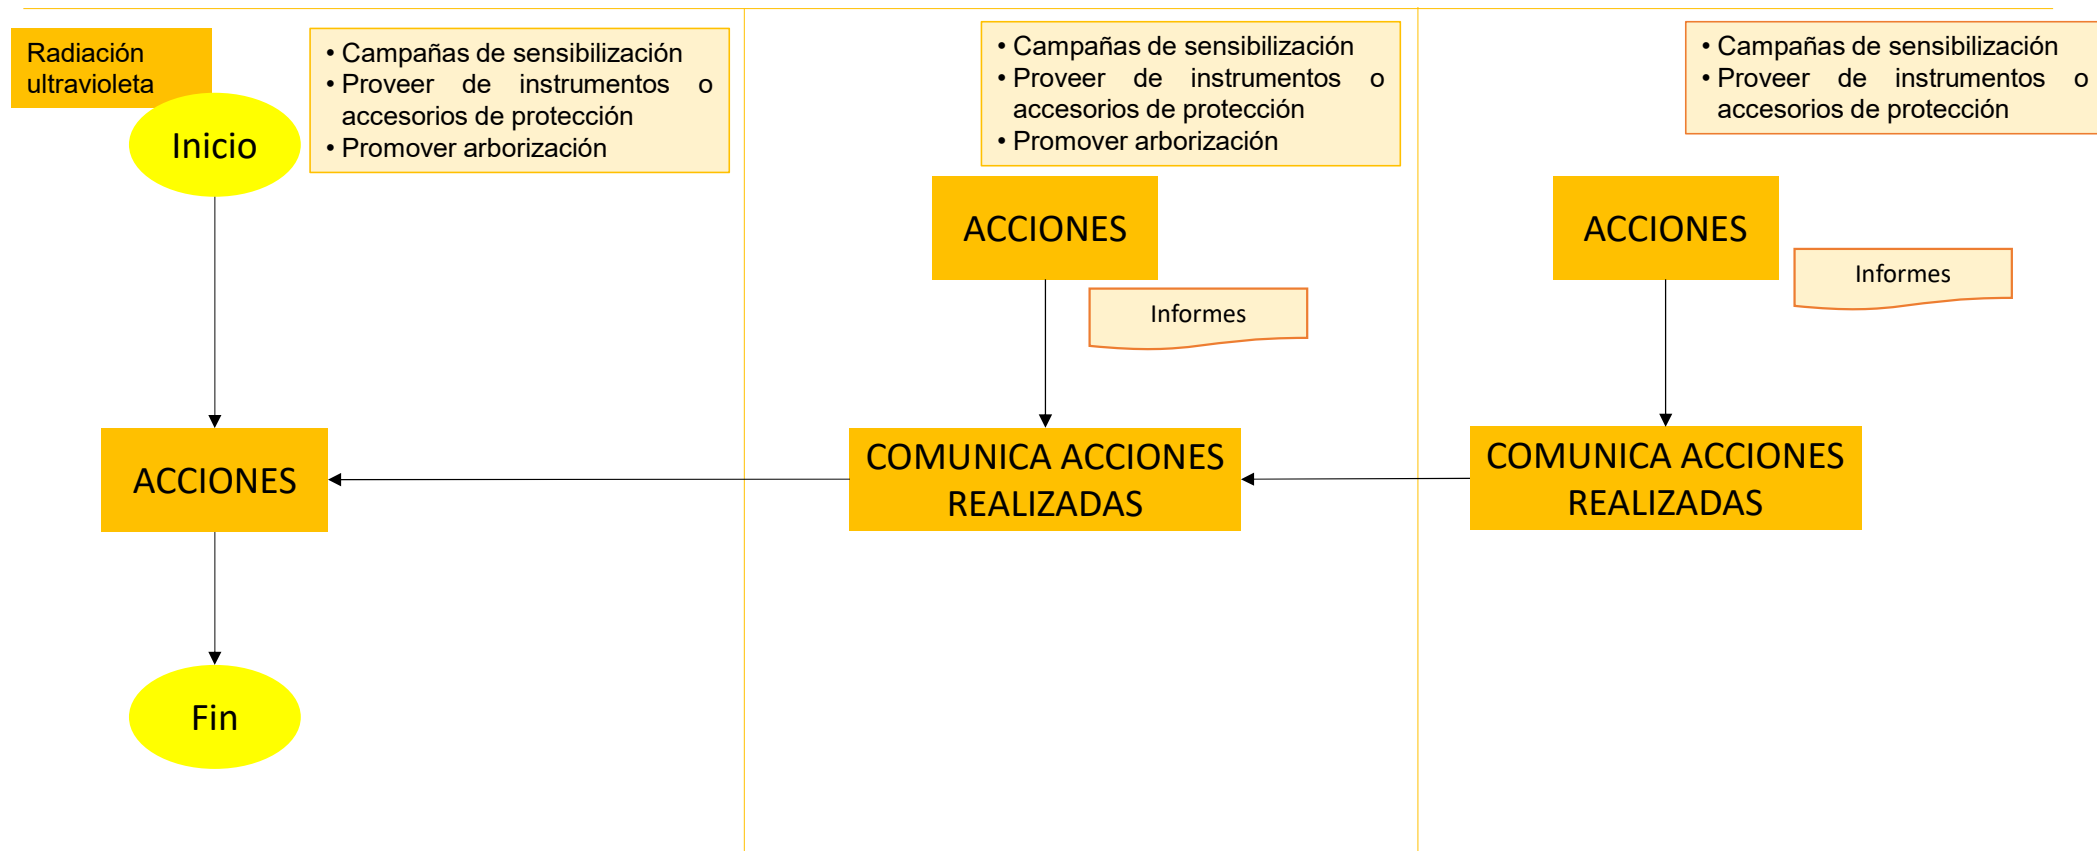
Radiación ultravioleta

Inicio

• Campañas de sensibilización
• Proveer de instrumentos o accesorios de protección
• Promover arborización

ACCIONES

Fin

• Campañas de sensibilización
• Proveer de instrumentos o accesorios de protección
• Promover arborización

ACCIONES

Informes

COMUNICA ACCIONES REALIZADAS

• Campañas de sensibilización
• Proveer de instrumentos o accesorios de protección

ACCIONES

Informes

COMUNICA ACCIONES REALIZADAS